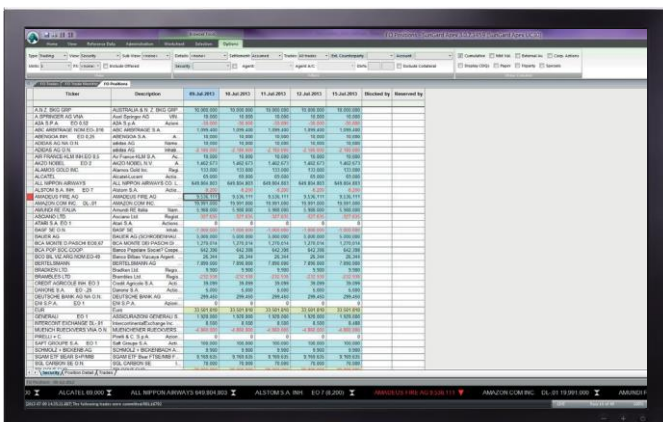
| Ticker | Description | 09 Jul 2013 | 10 Jul 2013 | 11 Jul 2013 | 12 Jul 2013 | 15 Jul 2013 | Blocked by | Reserved by |
|---|---|---|---|---|---|---|---|---|
| A.S.Z. BKG GRP | AUSTRALIA & N. Z. BKG GRP | 10.000.000 | 10.000.000 | 10.000.000 | 10.000.000 | 10.000.000 | | |
| A.SPRINGER AG VNA | Axel Springer AG | 10.000 | 10.000 | 10.000 | 10.000 | 10.000 | | |
| ABC ARBITRAGE | ABC ARBITRAGE S.A. | 1.099.400 | 1.099.400 | 1.099.400 | 1.099.400 | 1.099.400 | | |
| ADIDAS AG NA O.N. | adidas AG | 10.000 | 10.000 | 10.000 | 10.000 | 10.000 | | |
| AIR FRANCE-KLM | Air France-KLM S.A. | 10.000 | 10.000 | 10.000 | 10.000 | 10.000 | | |
| AIXTRON SE | Aixtron SE | 1.462.573 | 1.462.573 | 1.462.573 | 1.462.573 | 1.462.573 | | |
| ALAMOS GOLD INC | Alamos Gold Inc | 133.000 | 133.000 | 133.000 | 133.000 | 133.000 | | |
| ALCATEL | Alcatel-Lucent | 65.000 | 65.000 | 65.000 | 65.000 | 65.000 | | |
| ALL NIPPON AIRWAYS | ALL NIPPON AIRWAYS CO. L | 649.804.803 | 649.804.803 | 649.804.803 | 649.804.803 | 649.804.803 | | |
| AMADEUS FIRE AG | AMADEUS FIRE AG | 9.126.111 | 9.126.111 | 9.126.111 | 9.126.111 | 9.126.111 | | |
| AMAZON.COM INC. | AMAZON.COM INC. | 19.001.000 | 19.001.000 | 19.001.000 | 19.001.000 | 19.001.000 | | |
| BASF SE | BASF SE | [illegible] | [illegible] | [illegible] | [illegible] | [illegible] | | |
| BAUER AG | BAUER AG (SCHROBENHAUSEN) | 5.000.000 | 5.000.000 | 5.000.000 | 5.000.000 | 5.000.000 | | |
| DEUTSCHE BANK AG NA O.N. | DEUTSCHE BANK AG | 299.450 | 299.450 | 299.450 | 299.450 | 299.450 | | |
| EUR | Euro | 23.001.010 | 23.001.010 | 23.001.010 | 23.001.010 | 23.001.010 | | |

ALCATEL 65.000 ALL NIPPON AIRWAYS 649.804.803 ALSTOM S.A. INH. EO 7 (8.200) AMADEUS FIRE AG 9.126.111 AMAZON.COM INC. DL-.01 19.001.000 AMUNDI